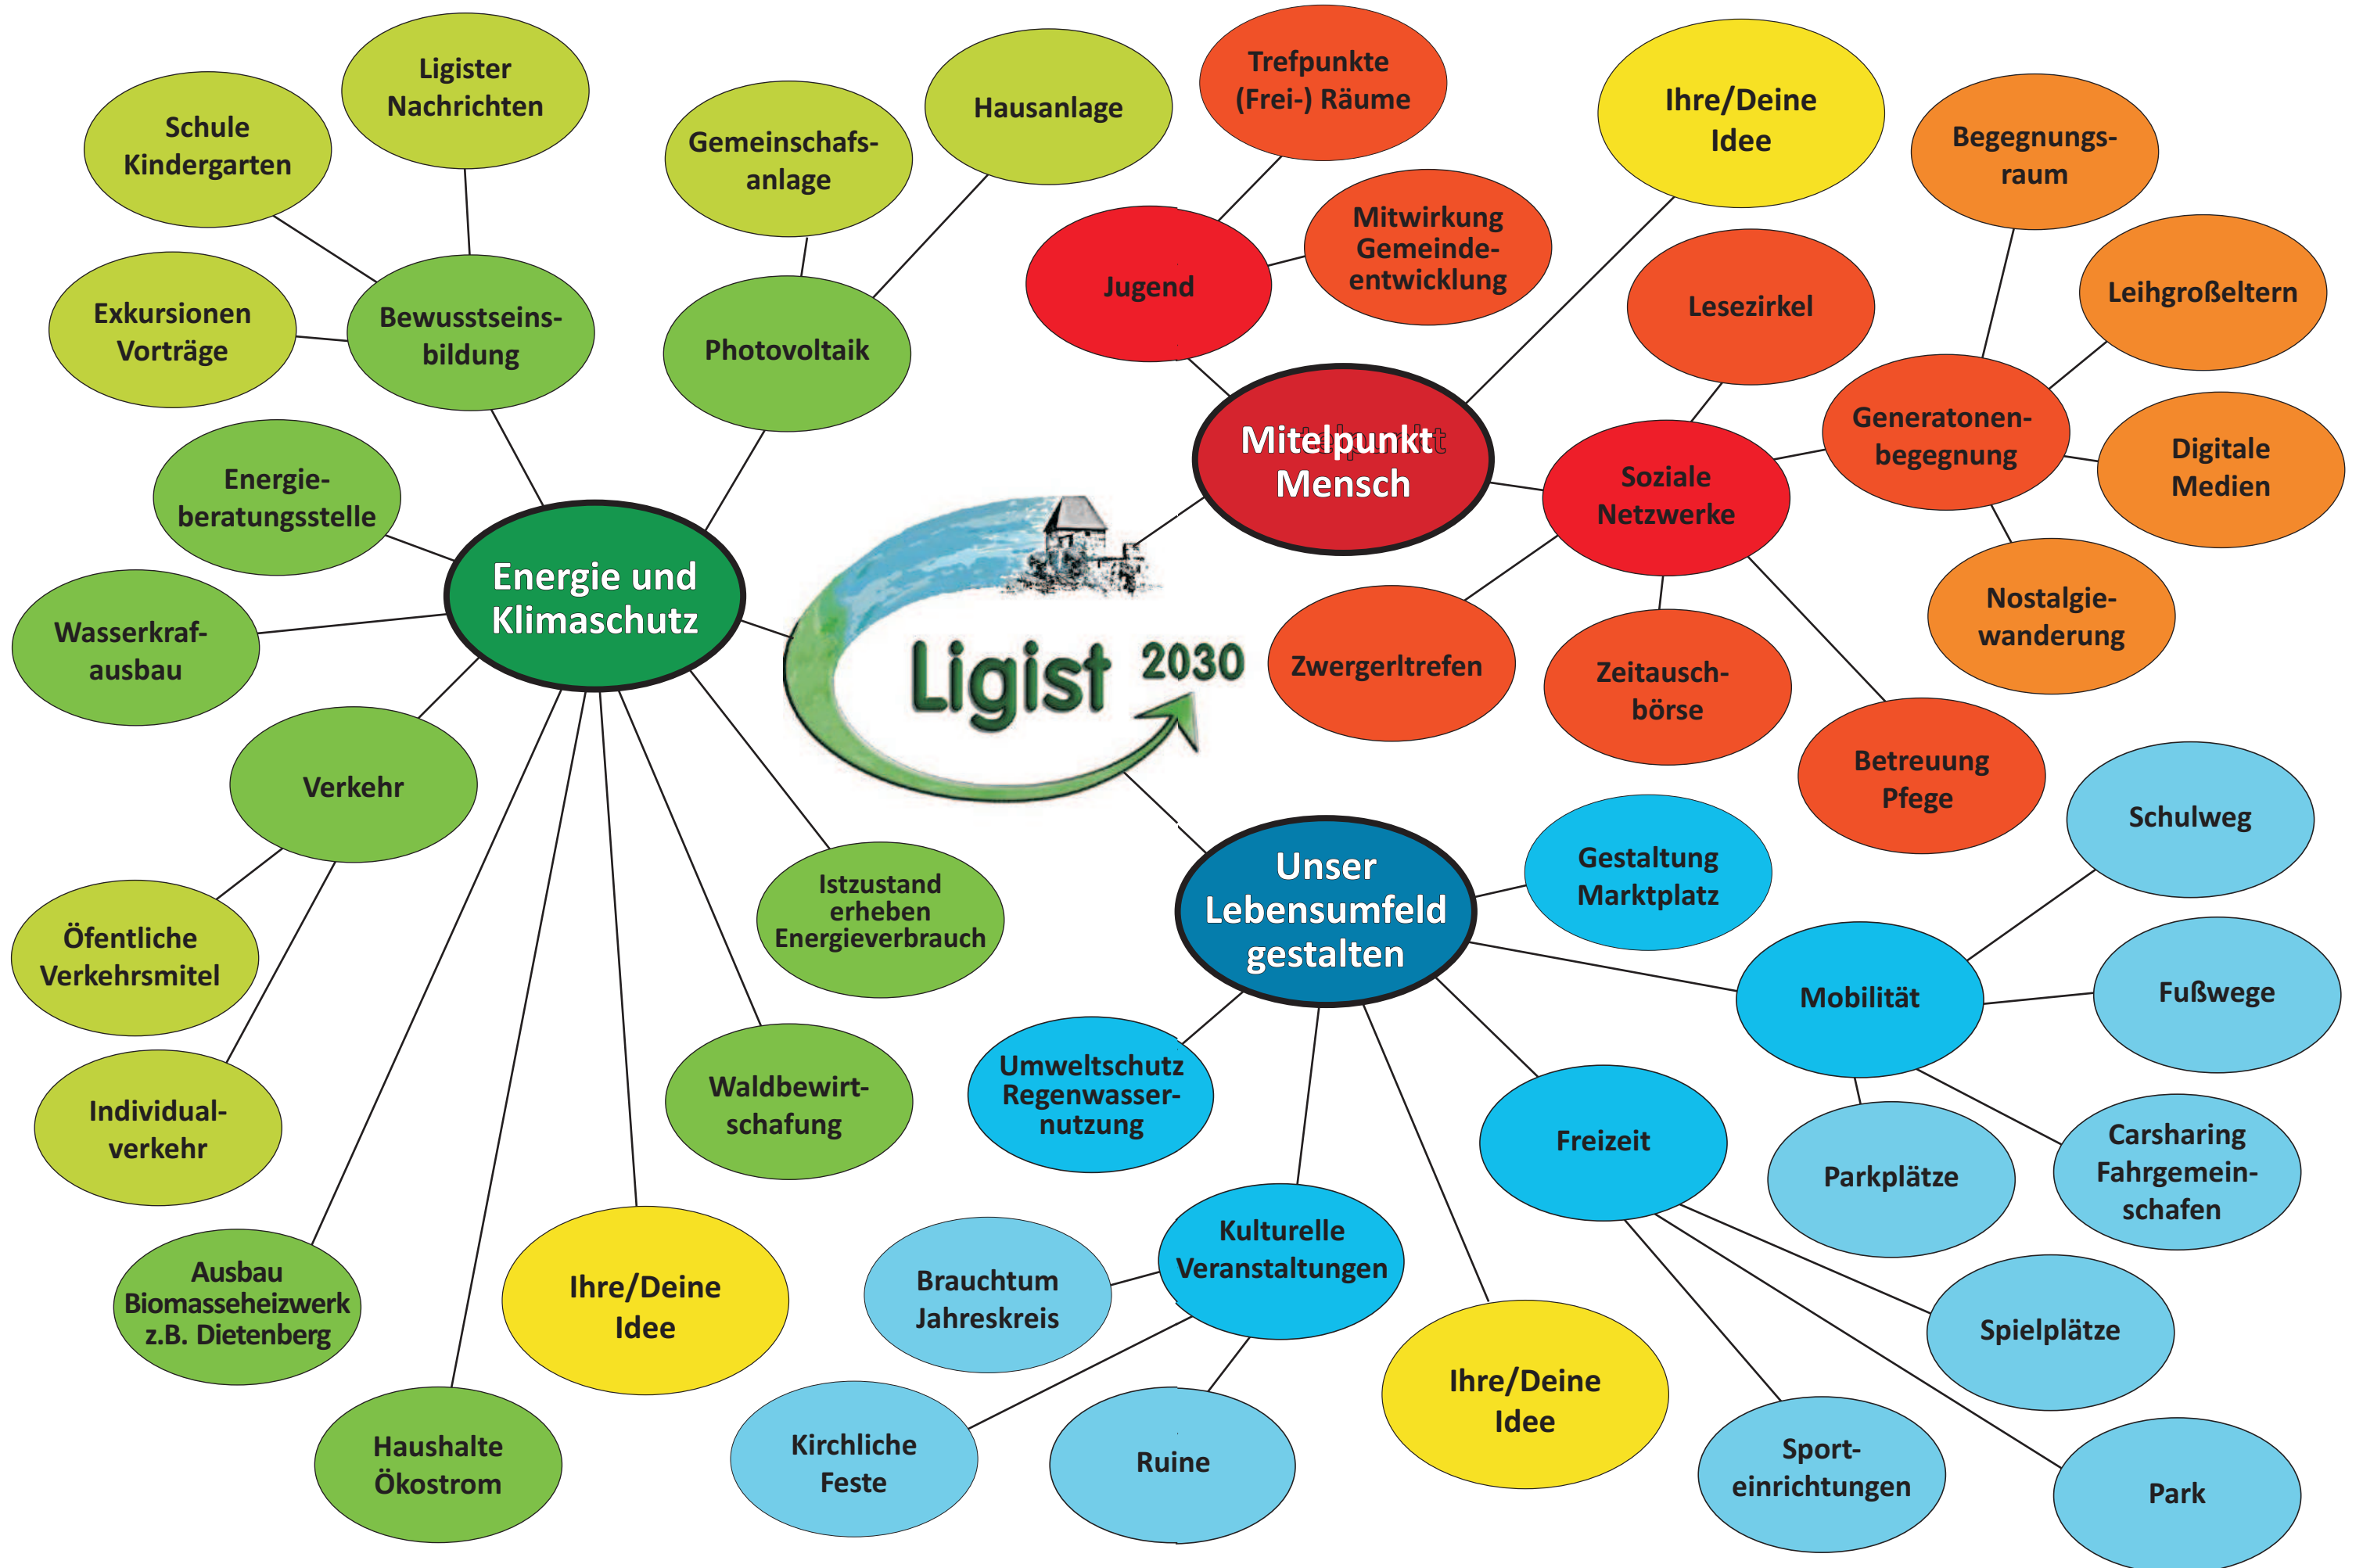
Ligist 2030

Energie und Klimaschutz

Bewusstseinsbildung

Schule Kindergarten

Ligister Nachrichten

Exkursionen Vorträge

Photovoltaik

Gemeinschafsanlage

Hausanlage

Energieberatungsstelle

Wasserkrafausbau

Verkehr

Öfentliche Verkehrsmitel

Individualverkehr

Ausbau Biomasseheizwerk z.B. Dietenberg

Haushalte Ökostrom

Ihre/Deine Idee

Waldbewirtschafung

Istzustand erheben Energieverbrauch

Mitelpunkt Mensch

Jugend

Trefpunkte (Frei-) Räume

Mitwirkung Gemeindeentwicklung

Ihre/Deine Idee

Soziale Netzwerke

Lesezirkel

Generatonenbegegnung

Begegnungsraum

Leihgroßeltern

Digitale Medien

Nostalgiewanderung

Zwergerltrefen

Zeitauschbörse

Betreuung Pflege

Unser Lebensumfeld gestalten

Gestaltung Marktplatz

Mobilität

Schulweg

Fußwege

Parkplätze

Carsharing Fahrgemeinschafen

Umweltschutz Regenwassernutzung

Freizeit

Spielplätze

Sporteinrichtungen

Park

Kulturelle Veranstaltungen

Brauchtum Jahreskreis

Kirchliche Feste

Ruine

Ihre/Deine Idee